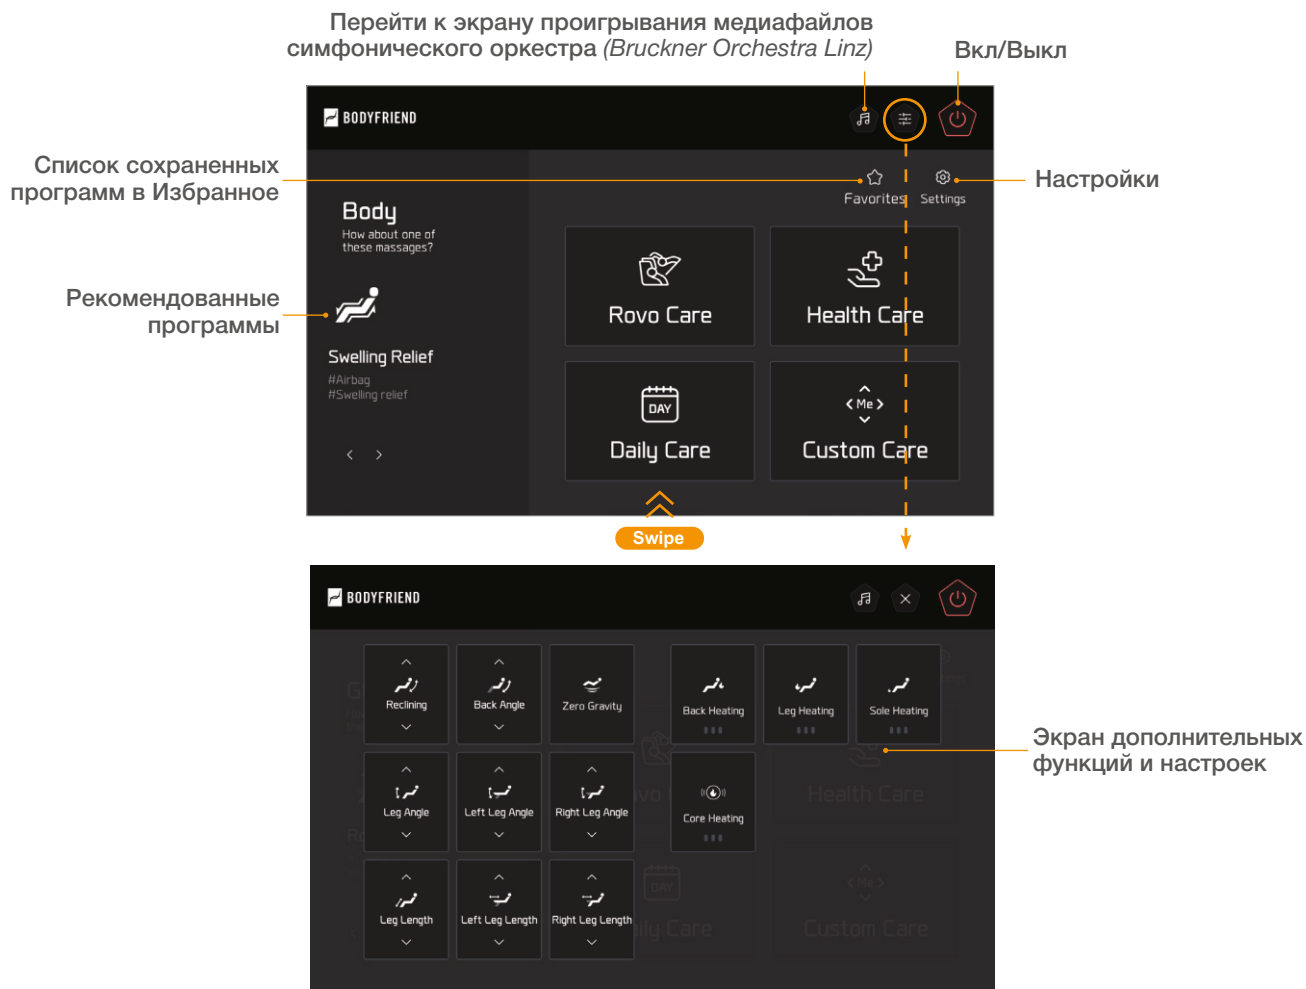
Перейти к экрану проигрывания медиафайлов симфонического оркестра (Bruckner Orchestra Linz)

Вкл/Выкл

BODYFRIEND

Список сохраненных программ в Избранное

Favorites

Settings

Настройки

Body
How about one of these massages?

Рекомендованные программы

Swelling Relief
#Airbag
#Swelling relief

Rovo Care

Health Care

DAY
Daily Care

Me
Custom Care

Swipe

BODYFRIEND

Reclining

Back Angle

Zero Gravity

Back Heating

Leg Heating

Sole Heating

Leg Angle

Left Leg Angle

Right Leg Angle

Core Heating

Leg Length

Left Leg Length

Right Leg Length

Экран дополнительных функций и настроек